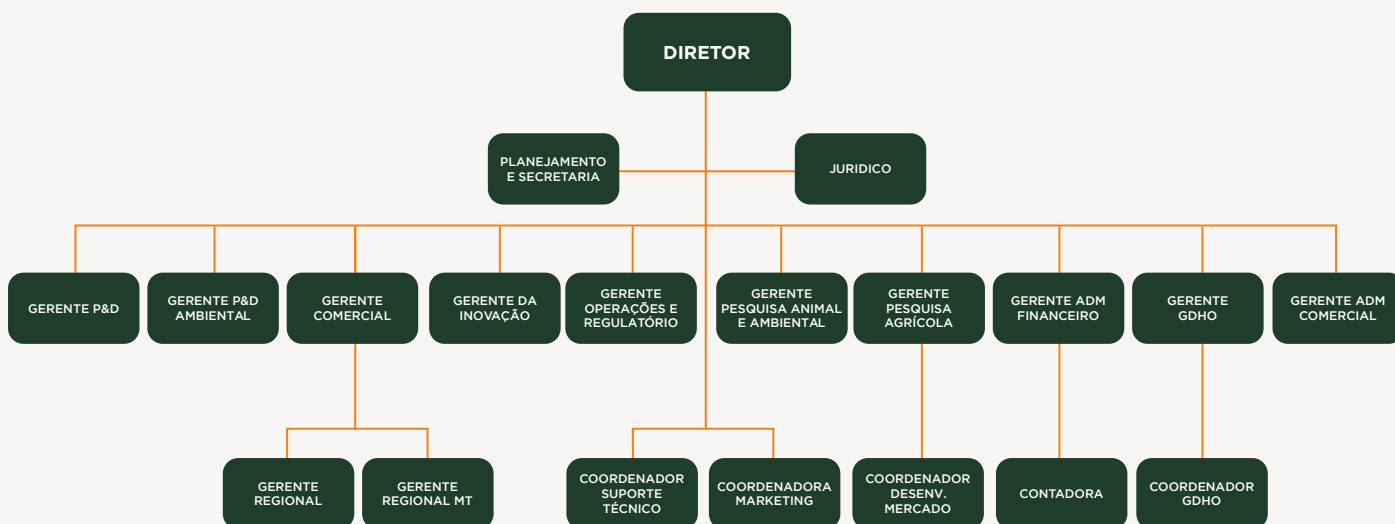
DIRETOR

PLANEJAMENTO E SECRETARIA

JURIDICO

GERENTE P&D

GERENTE P&D AMBIENTAL

GERENTE COMERCIAL

GERENTE DA INOVAÇÃO

GERENTE OPERAÇÕES E REGULATÓRIO

GERENTE PESQUISA ANIMAL E AMBIENTAL

GERENTE PESQUISA AGRÍCOLA

GERENTE ADM FINANCEIRO

GERENTE GDHO

GERENTE ADM COMERCIAL

GERENTE REGIONAL

GERENTE REGIONAL MT

COORDENADOR SUPORTE TÉCNICO

COORDENADORA MARKETING

COORDENADOR DESENV. MERCADO

CONTADORA

COORDENADOR GDHO